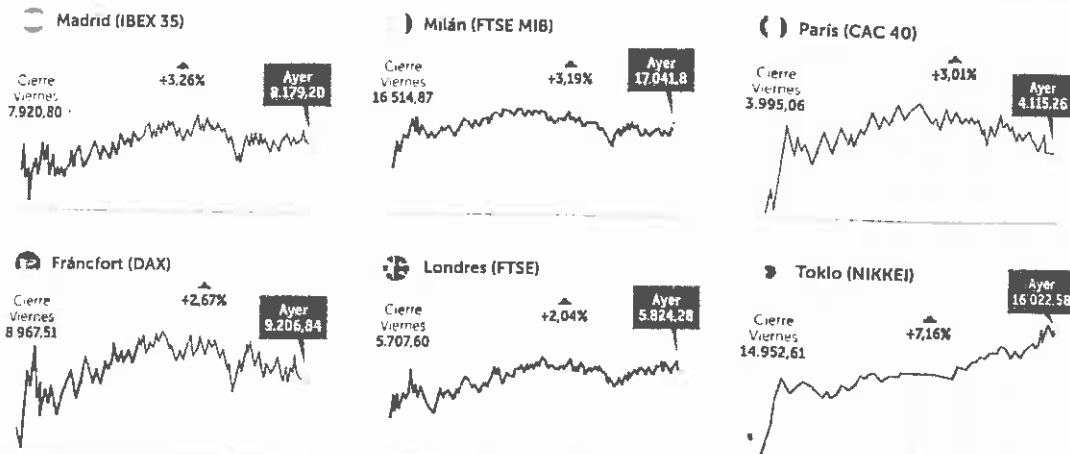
Madrid (IBEX 35)

Cierre Viernes 7.920,80

+3,26%

Ayer 8.179,20

Milán (FTSE MIB)

Cierre Viernes 16 514,87

+3,19%

Ayer 17.041,8

París (CAC 40)

Cierre Viernes 3.995,06

+3,01%

Ayer 4.115,26

Fráncfort (DAX)

Cierre Viernes 8 967,51

+2,67%

Ayer 9.206,84

Londres (FTSE)

Cierre Viernes 5.707,60

+2,04%

Ayer 5.824,28

Tokio (NIKKEI)

Cierre Viernes 14.952,61

+7,16%

Ayer 16 022,58